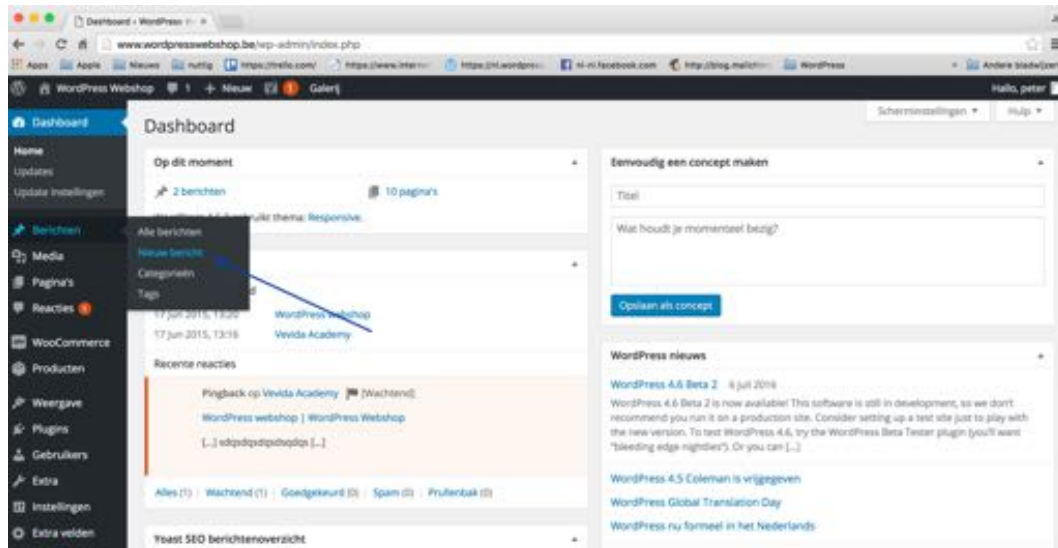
Dashboard ‹ WordPress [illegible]

www.wordpresswebshop.be/wp-admin/index.php

Apps Apple Nieuws nuttig https://trello.com/ https://www.inter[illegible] https://nl.wordpres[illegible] nl-nl.facebook.com http://blog.mailchi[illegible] WordPress Andere bladwijzers

WordPress Webshop 1 + Nieuw 1 Galerij Hallo, peter

Dashboard
Home
Updates
Update instellingen
Berichten
Media
Pagina's
Reacties 1
WooCommerce
Producten
Weergave
Plugins
Gebruikers
Extra
Instellingen
Extra velden

Alle berichten
Nieuw bericht
Categorieën
Tags

Dashboard

Scherminstellingen ▾ Hulp ▾

Op dit moment
2 berichten
10 pagina's
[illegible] thema: Responsive.

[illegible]
17 jun 2015, 13:20 WordPress Webshop
17 jun 2015, 13:16 Vevida Academy

Recente reacties
Pingback op Vevida Academy [Wachtend]
WordPress webshop | WordPress Webshop
[...] sdqsdqsdqsdsqdqs [...]

Alles (1) | Wachtend (1) | Goedgekeurd (0) | Spam (0) | Prullenbak (0)

Yoast SEO berichtenoverzicht

Eenvoudig een concept maken
Titel
Wat houdt je momenteel bezig?
Opslaan als concept

WordPress nieuws
WordPress 4.6 Beta 2 6 juli 2016
WordPress 4.6 Beta 2 is now available! This software is still in development, so we don't recommend you run it on a production site. Consider setting up a test site just to play with the new version. To test WordPress 4.6, try the WordPress Beta Tester plugin (you'll want "bleeding edge nightlies"). Or you can [...]

WordPress 4.5 Coleman is vrijgegeven
WordPress Global Translation Day
WordPress nu formeel in het Nederlands